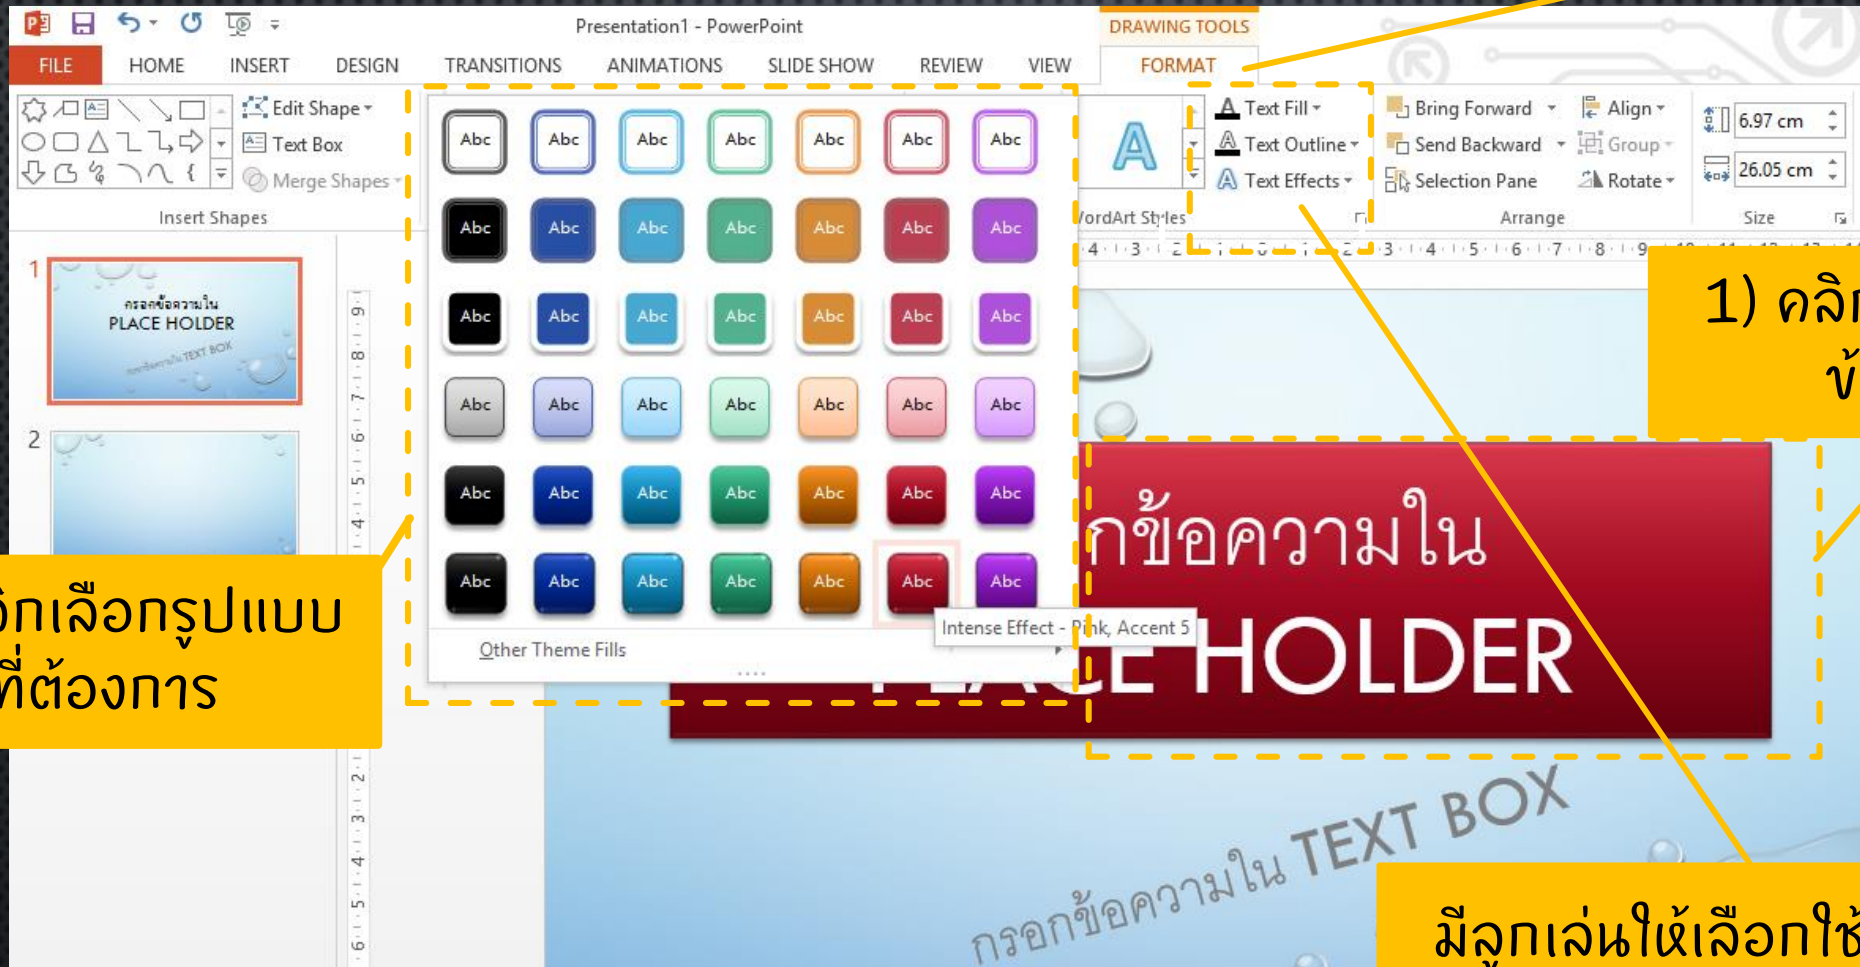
Presentation1 - PowerPoint

DRAWING TOOLS

FILE HOME INSERT DESIGN TRANSITIONS ANIMATIONS SLIDE SHOW REVIEW VIEW FORMAT

Edit Shape
Text Box
Merge Shapes
Insert Shapes

Abc Abc Abc Abc Abc Abc Abc
Abc Abc Abc Abc Abc Abc Abc
Abc Abc Abc Abc Abc Abc Abc
Abc Abc Abc Abc Abc Abc Abc
Abc Abc Abc Abc Abc Abc Abc
Abc Abc Abc Abc Abc Abc Abc

Other Theme Fills

Intense Effect - Pink, Accent 5

A
WordArt Styles

Text Fill
Text Outline
Text Effects

Bring Forward
Send Backward
Selection Pane
Align
Group
Rotate
Arrange

6.97 cm
26.05 cm
Size

1
กรอกข้อความใน
PLACE HOLDER
กรอกข้อความใน TEXT BOX

2

1) คลิ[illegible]
ข้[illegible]

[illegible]กเลือกรูปแบบ
ที่ต้องการ

กข้อความใน
PLACE HOLDER

กรอกข้อความใน TEXT BOX

มีลูกเล่นให้เลือกใช้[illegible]